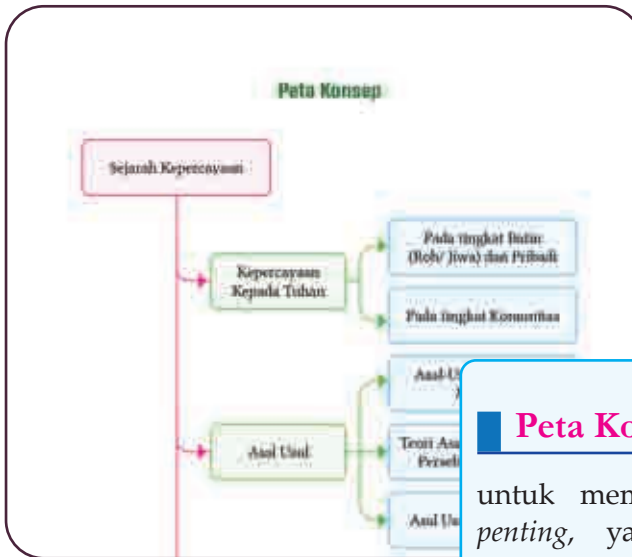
Peta Konsep

Sejarah Kepercayaan

Kepercayaan Kepada Tuhan

Pada tingkat Batin (Roh/ Jiwa) dan Pribadi

Pada tingkat Komunitas

Asal Usul

Asal-U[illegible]

Teori Asa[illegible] Perseb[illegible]

Asal Us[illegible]

Peta Ko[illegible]

untuk men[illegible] penting, ya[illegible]